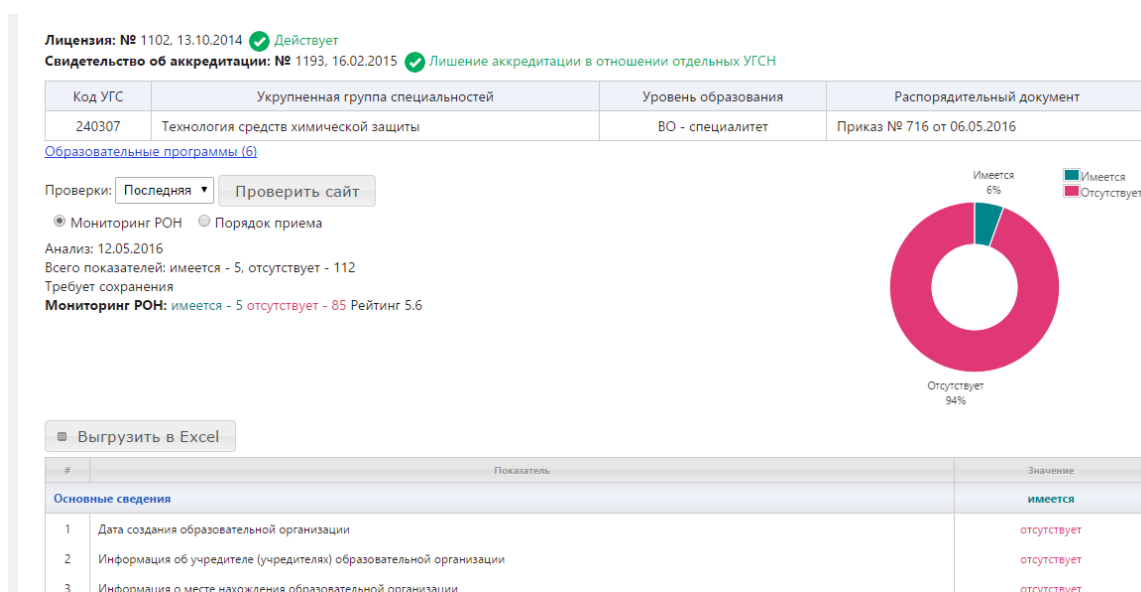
**Лицензия: №** 1102, 13.10.2014 Действует
**Свидетельство об аккредитации: №** 1193, 16.02.2015 Лишение аккредитации в отношении отдельных УГСН

| Код УГС | Укрупненная группа специальностей | Уровень образования | Распорядительный документ |
|---|---|---|---|
| 240307 | Технология средств химической защиты | ВО - специалитет | Приказ № 716 от 06.05.2016 |

Образовательные программы (6)

Проверки: Последняя Проверить сайт

Мониторинг РОН Порядок приема

Анализ: 12.05.2016
Всего показателей: имеется - 5, отсутствует - 112
Требует сохранения
**Мониторинг РОН:** имеется - 5 отсутствует - 85 Рейтинг 5.6

Имеется 6%
Имеется
Отсутствует
Отсутствует 94%

Выгрузить в Excel

| # | Показатель | Значение |
|---|---|---|
| Основные сведения | | имеется |
| 1 | Дата создания образовательной организации | отсутствует |
| 2 | Информация об учредителе (учредителях) образовательной организации | отсутствует |
| 3 | Информация о месте нахождения образовательной организации | отсутствует |